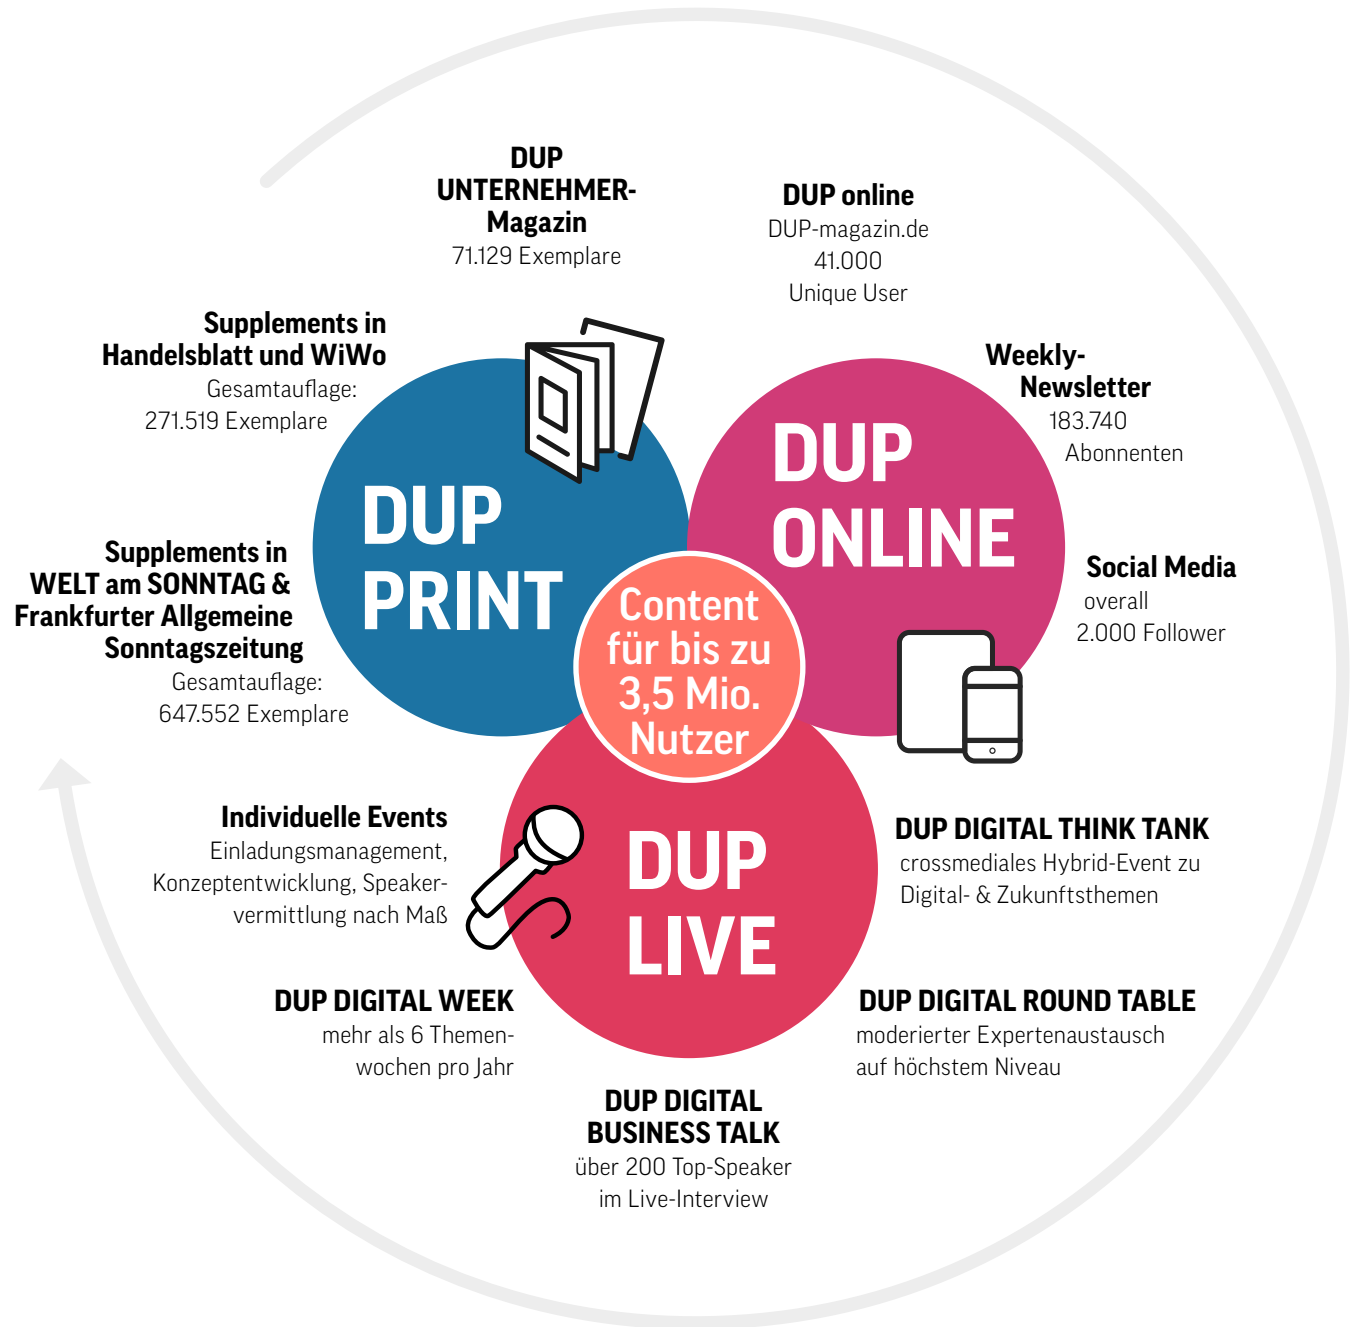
DUP UNTERNEHMER-Magazin
71.129 Exemplare

DUP online
DUP-magazin.de
41.000
Unique User

Supplements in Handelsblatt und WiWo
Gesamtauflage:
271.519 Exemplare

Weekly-Newsletter
183.740
Abonnenten

DUP PRINT

DUP ONLINE

Supplements in WELT am SONNTAG & Frankfurter Allgemeine Sonntagszeitung
Gesamtauflage:
647.552 Exemplare

Content für bis zu 3,5 Mio. Nutzer

Social Media
overall
2.000 Follower

Individuelle Events
Einladungsmanagement, Konzeptentwicklung, Speakervermittlung nach Maß

DUP LIVE

DUP DIGITAL THINK TANK
crossmediales Hybrid-Event zu Digital- & Zukunftsthemen

DUP DIGITAL WEEK
mehr als 6 Themenwochen pro Jahr

DUP DIGITAL ROUND TABLE
moderierter Expertenaustausch auf höchstem Niveau

DUP DIGITAL BUSINESS TALK
über 200 Top-Speaker im Live-Interview